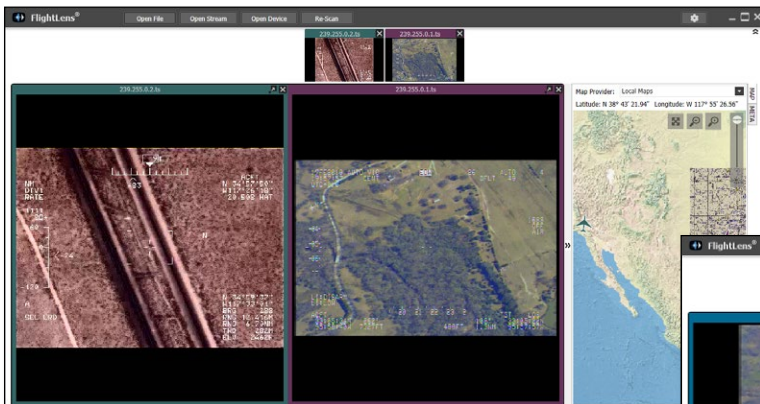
FlightLens®

Open File
Open Stream
Open Device
Re-Scan

239.255.0.2.ts
239.255.0.1.ts

239.255.0.2.ts
239.255.0.1.ts

Map Provider: Local Maps
Latitude: N 38° 43' 21.94" Longitude: W 117° 55' 26.36"

MAP
META

FlightLens®